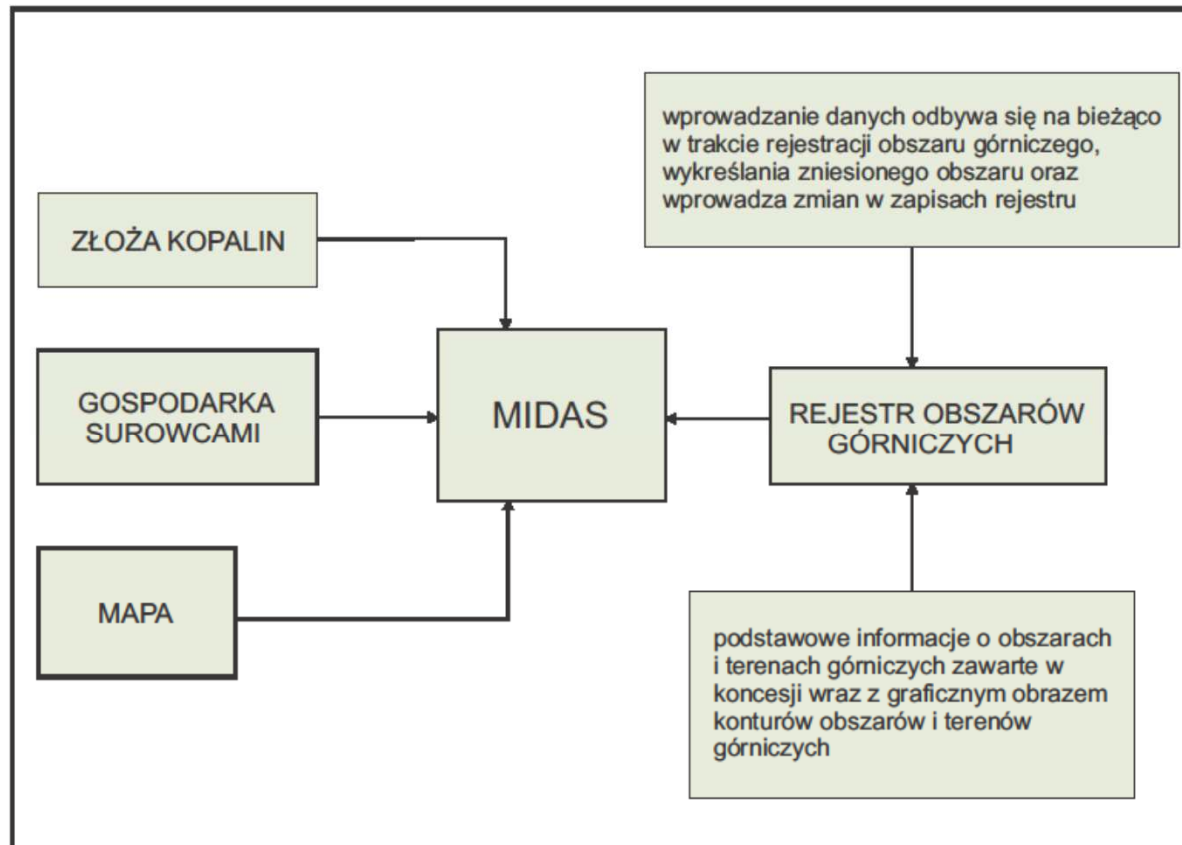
wprowadzanie danych odbywa się na bieżąco w trakcie rejestracji obszaru górniczego, wykreślania zniesionego obszaru oraz wprowadza zmian w zapisach rejestru

ZŁOŻA KOPALIN

GOSPODARKA SUROWCAMI

MIDAS

REJESTR OBSZARÓW GÓRNICZYCH

MAPA

podstawowe informacje o obszarach i terenach górniczych zawarte w koncesji wraz z graficznym obrazem konturów obszarów i terenów górniczych